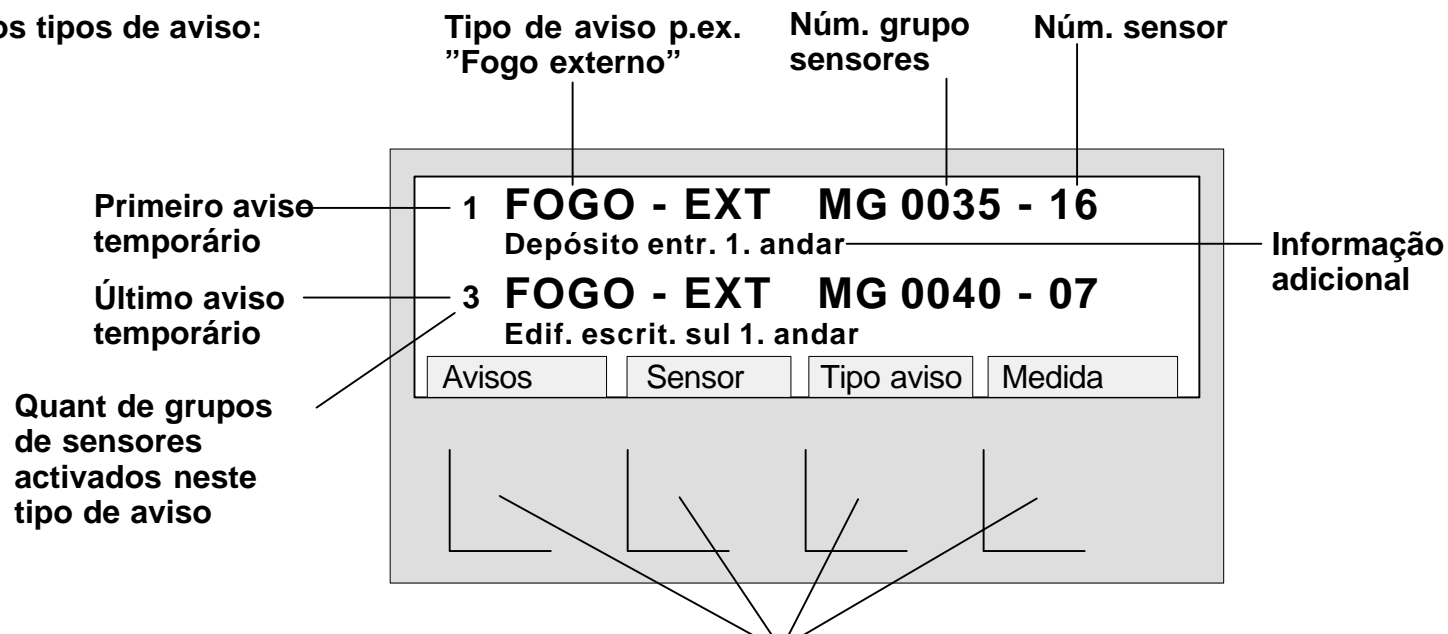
os tipos de aviso:

Tipo de aviso p.ex. "Fogo externo"

Núm. grupo sensores

Núm. sensor

Primeiro aviso temporário

1 FOGO - EXT MG 0035 - 16

Depósito entr. 1. andar

Informação adicional

Último aviso temporário

3 FOGO - EXT MG 0040 - 07

Edif. escrit. sul 1. andar

Avisos

Sensor

Tipo aviso

Medida

Quant de grupos de sensores activados neste tipo de aviso